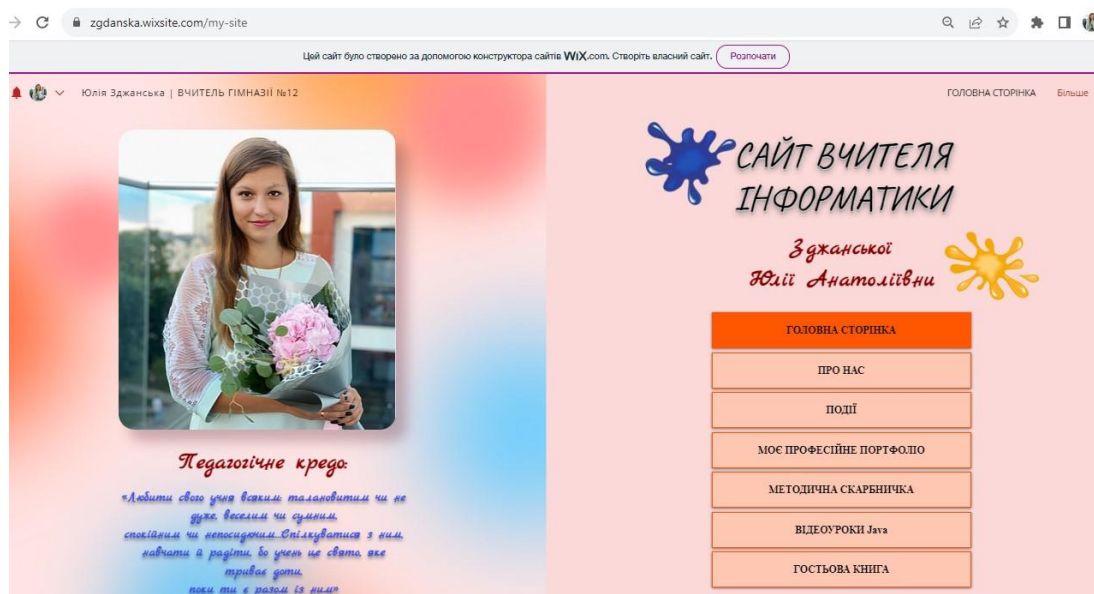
zgdanska.wixsite.com/my-site

Цей сайт було створено за допомогою конструктора сайтів WiX.com. Створіть власний сайт. Розпочати

Юлія Зджанська | ВЧИТЕЛЬ ГІМНАЗІЇ №12

ГОЛОВНА СТОРІНКА Більше

САЙТ ВЧИТЕЛЯ ІНФОРМАТИКИ

Зджанської Юлії Анатоліївни

ГОЛОВНА СТОРІНКА

ПРО НАС

ПОДІЇ

МОЄ ПРОФЕСІЙНЕ ПОРТФОЛІО

МЕТОДИЧНА СКАРБНИЧКА

ВІДЕОУРОКИ Java

ГОСТЬОВА КНИГА

Педагогічне кредо:

«Любити свого учня всяким талановитим чи не дуже, веселим чи сумним, спокійним чи непосидючим.Спілкуватися з ним, навчати в радіти, бо учень це свято, яке триває доти, поки ти є разом із ним»